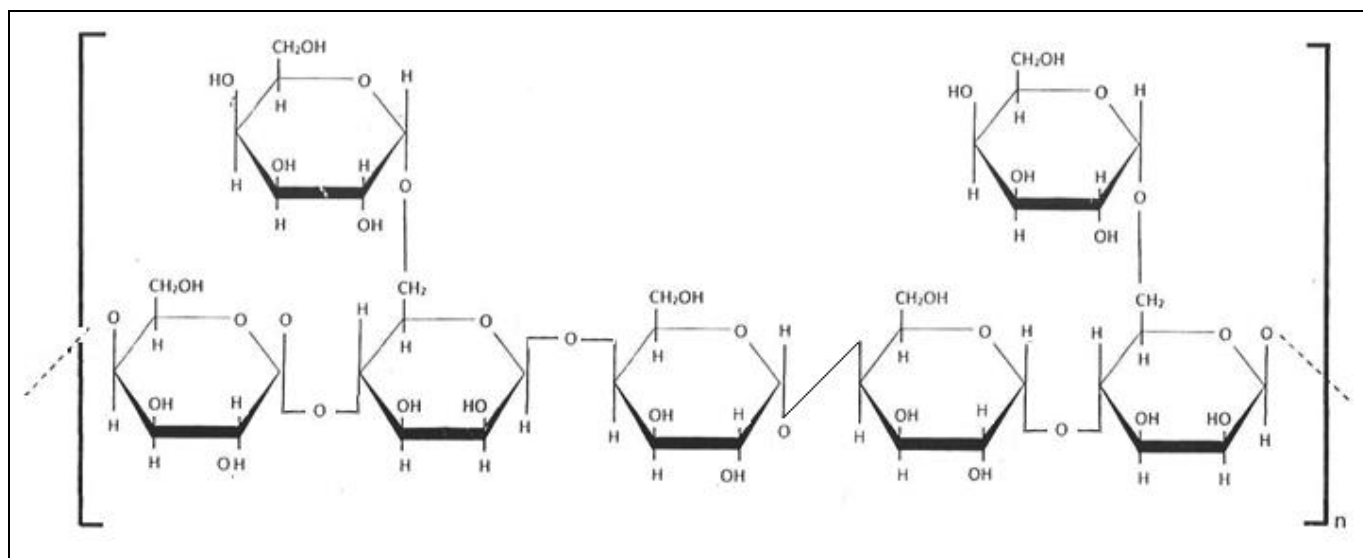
$CH_2OH$ HO H O H OH H H H OH

$CH_2OH$ HO H O H OH H H H OH

O $CH_2OH$ H O O H OH H H OH

$CH_2$ H H O O H OH HO H H H

O $CH_2OH$ H O H H OH H H OH

$CH_2OH$ H O H H OH H O H OH

$CH_2$ H O O H OH HO H H H

n